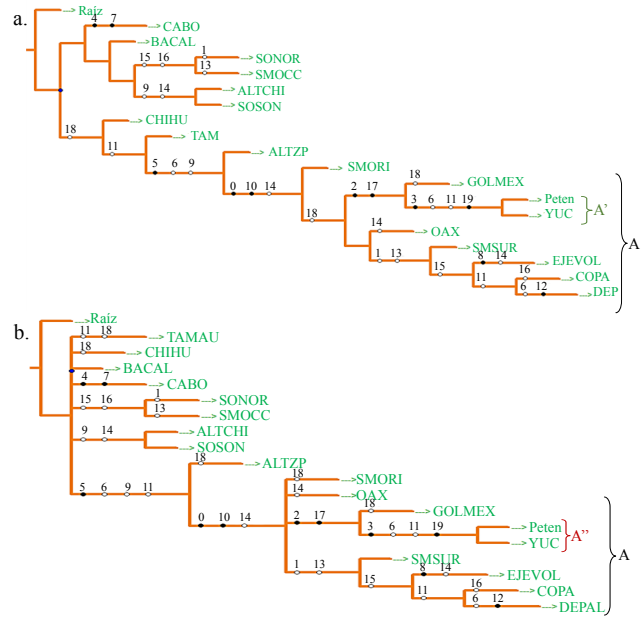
a.

Raiz
4 7
CABO
BACAL
15 16
1
SONOR
13
SMOCC
9 14
ALTCHI
SOSON
18
CHIHU
11
TAM
5 6 9
ALTZP
0 10 14
SMORI
18
2 17
18
GOLMEX
3 6 11 19
Peten
YUC
A'
14
OAX
1 13
SMSUR
8 14
EJEVOL
15
11
16
COPA
6 12
DEP
A

b.

Raiz
11 18
TAMAU
18
CHIHU
BACAL
4 7
CABO
15 16
1
SONOR
13
SMOCC
9 14
ALTCHI
SOSON
18
ALTZP
5 6 9 11
18
SMORI
14
OAX
0 10 14
2 17
18
GOLMEX
3 6 11 19
Peten
YUC
A''
1 13
SMSUR
8 14
EJEVOL
15
16
COPA
11
6 12
DEPAL
A